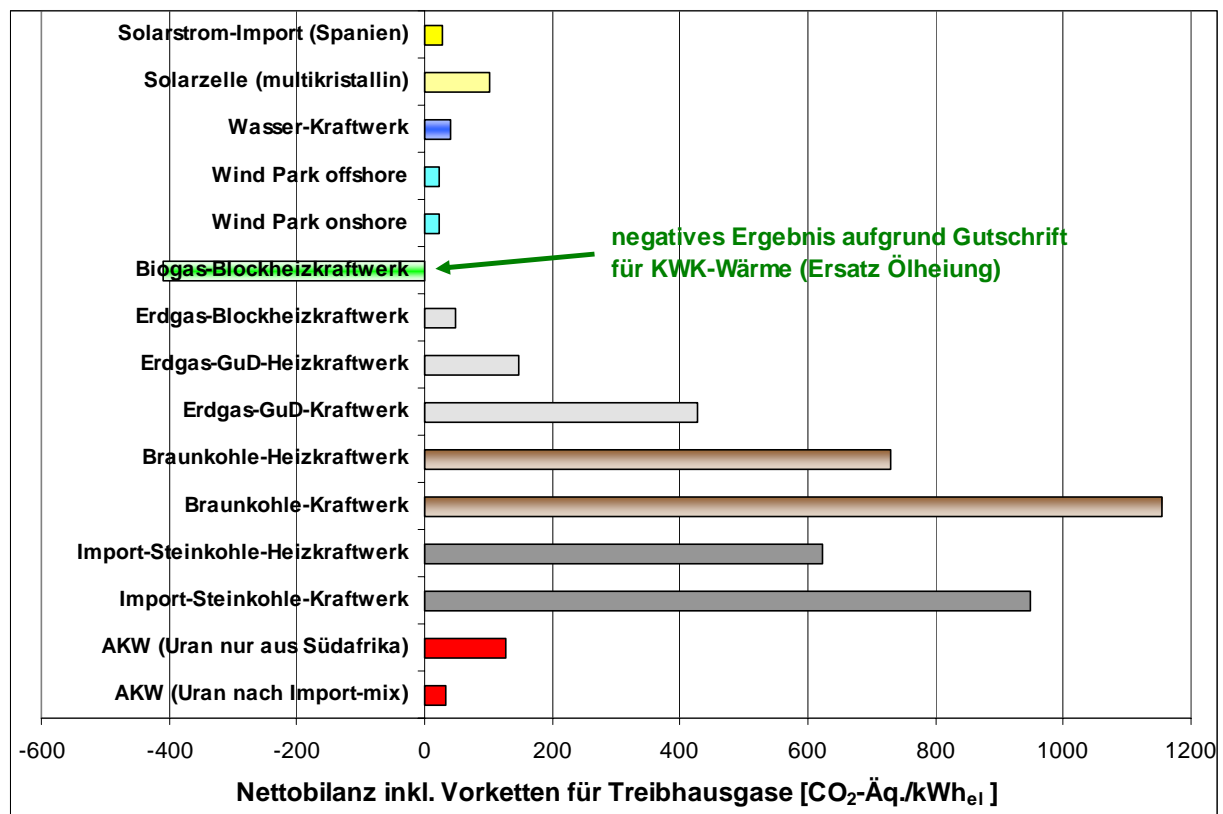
Solarstrom-Import (Spanien)
Solarzelle (multikristallin)
Wasser-Kraftwerk
Wind Park offshore
Wind Park onshore
Biogas-Blockheizkraftwerk
Erdgas-Blockheizkraftwerk
Erdgas-GuD-Heizkraftwerk
Erdgas-GuD-Kraftwerk
Braunkohle-Heizkraftwerk
Braunkohle-Kraftwerk
Import-Steinkohle-Heizkraftwerk
Import-Steinkohle-Kraftwerk
AKW (Uran nur aus Südafrika)
AKW (Uran nach Import-mix)

negatives Ergebnis aufgrund Gutschrift für KWK-Wärme (Ersatz Ölheiung)

-600 -400 -200 0 200 400 600 800 1000 1200

Nettobilanz inkl. Vorketten für Treibhausgase [$CO_2$-Äq./$kWh_{el}$ ]